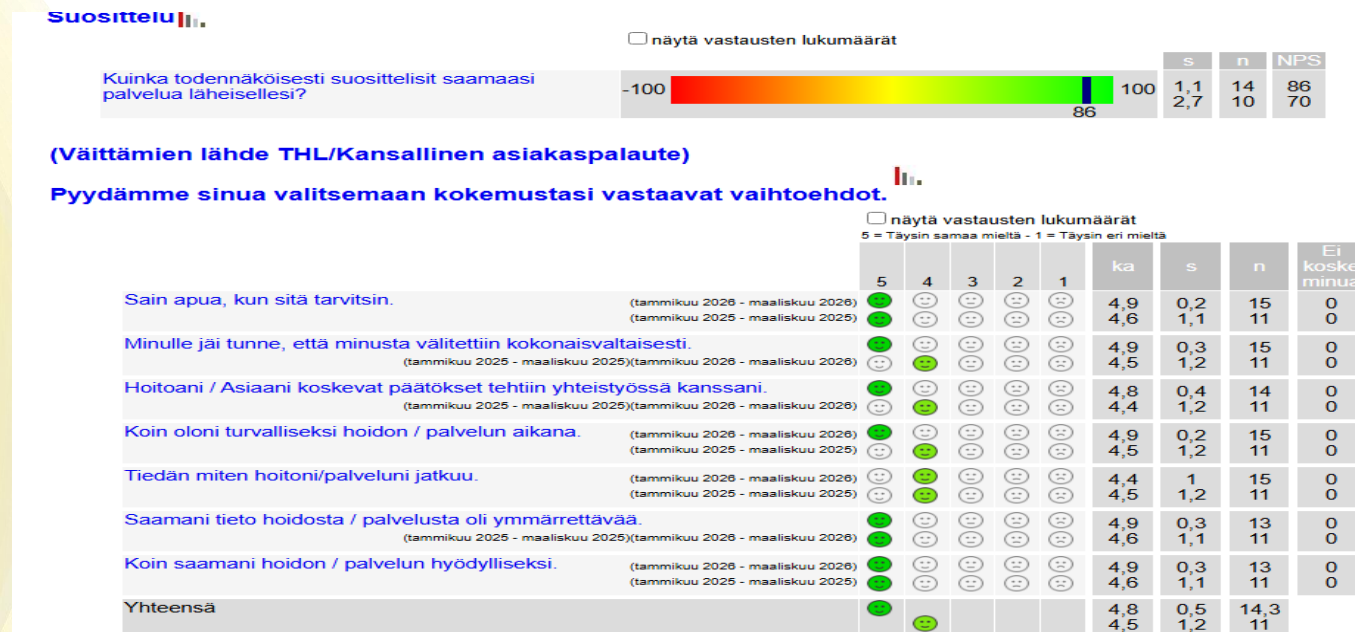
Suosittelu

näytä vastausten lukumäärät

| | | s | n | NPS |
|---|---|---|---|---|
| Kuinka todennäköisesti suosittelisit saamaasi palvelua läheisellesi? | -100 86 100 | 1,1 2,7 | 14 10 | 86 70 |

(Väittämien lähde THL/Kansallinen asiakaspalaute)

Pyydämme sinua valitsemaan kokemustasi vastaavat vaihtoehdot.

näytä vastausten lukumäärät

5 = Täysin samaa mieltä - 1 = Täysin eri mieltä

| | | 5 | 4 | 3 | 2 | 1 | ka | s | n | Ei kosk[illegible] minua |
|---|---|---|---|---|---|---|---|---|---|---|
| Sain apua, kun sitä tarvitsin. | (tammikuu 2026 - maaliskuu 2026) (tammikuu 2025 - maaliskuu 2025) | | | | | | 4,9 4,6 | 0,2 1,1 | 15 11 | 0 0 |
| Minulle jäi tunne, että minusta välitettiin kokonaisvaltaisesti. | (tammikuu 2025 - maaliskuu 2025)(tammikuu 2026 - maaliskuu 2026) | | | | | | 4,9 4,5 | 0,3 1,2 | 15 11 | 0 0 |
| Hoitoani / Asiaani koskevat päätökset tehtiin yhteistyössä kanssani. | (tammikuu 2025 - maaliskuu 2025)(tammikuu 2026 - maaliskuu 2026) | | | | | | 4,8 4,4 | 0,4 1,2 | 14 11 | 0 0 |
| Koin oloni turvalliseksi hoidon / palvelun aikana. | (tammikuu 2026 - maaliskuu 2026) (tammikuu 2025 - maaliskuu 2025) | | | | | | 4,9 4,5 | 0,2 1,2 | 15 11 | 0 0 |
| Tiedän miten hoitoni/palveluni jatkuu. | (tammikuu 2026 - maaliskuu 2026) (tammikuu 2025 - maaliskuu 2025) | | | | | | 4,4 4,5 | 1 1,2 | 15 11 | 0 0 |
| Saamani tieto hoidosta / palvelusta oli ymmärrettävää. | (tammikuu 2025 - maaliskuu 2025)(tammikuu 2026 - maaliskuu 2026) | | | | | | 4,9 4,6 | 0,3 1,1 | 13 11 | 0 0 |
| Koin saamani hoidon / palvelun hyödylliseksi. | (tammikuu 2026 - maaliskuu 2026) (tammikuu 2025 - maaliskuu 2025) | | | | | | 4,9 4,6 | 0,3 1,1 | 13 11 | 0 0 |
| Yhteensä | | | | | | | 4,8 4,5 | 0,5 1,2 | 14,3 11 | |